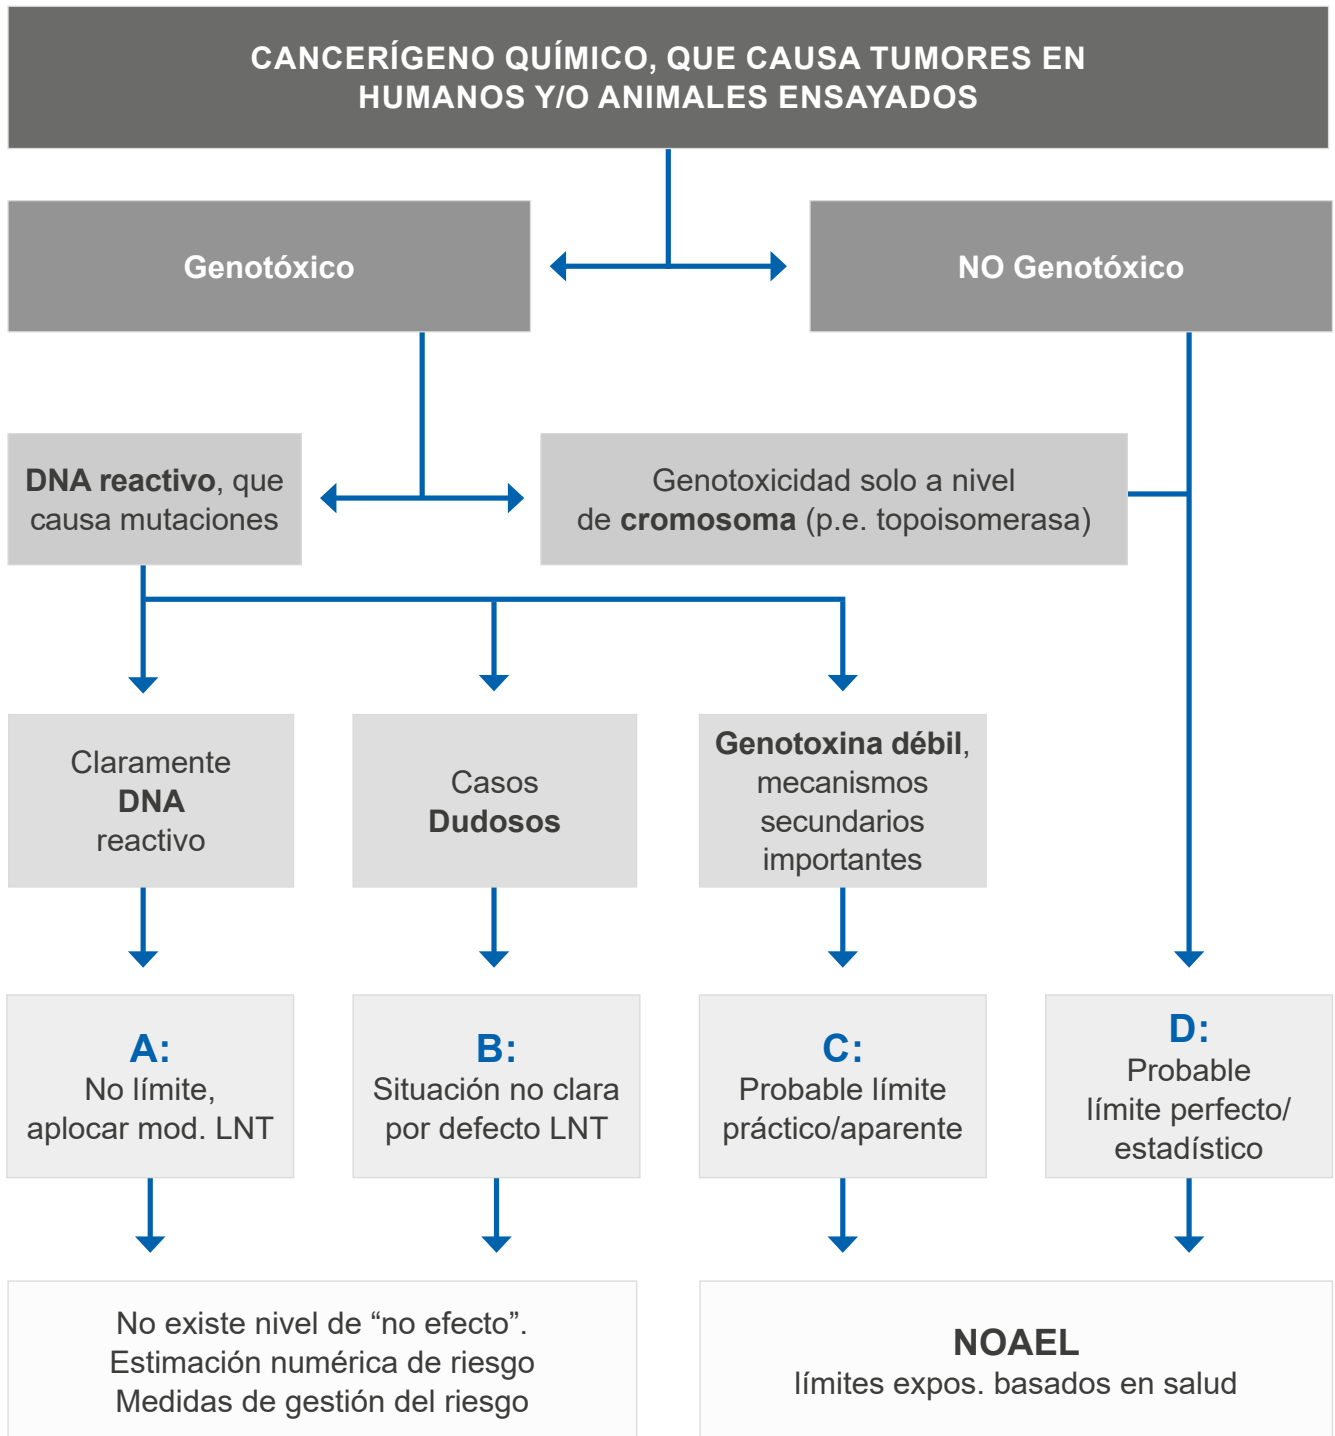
CANCERÍGENO QUÍMICO, QUE CAUSA TUMORES EN HUMANOS Y/O ANIMALES ENSAYADOS

Genotóxico

NO Genotóxico

DNA reactivo, que causa mutaciones

Genotoxicidad solo a nivel de cromosoma (p.e. topoisomerasa)

Claramente DNA reactivo

Casos Dudosos

Genotoxina débil, mecanismos secundarios importantes

A:
No límite, aplocar mod. LNT

B:
Situación no clara por defecto LNT

C:
Probable límite práctico/aparente

D:
Probable límite perfecto/ estadístico

No existe nivel de “no efecto”.
Estimación numérica de riesgo
Medidas de gestión del riesgo

NOAEL
límites expos. basados en salud